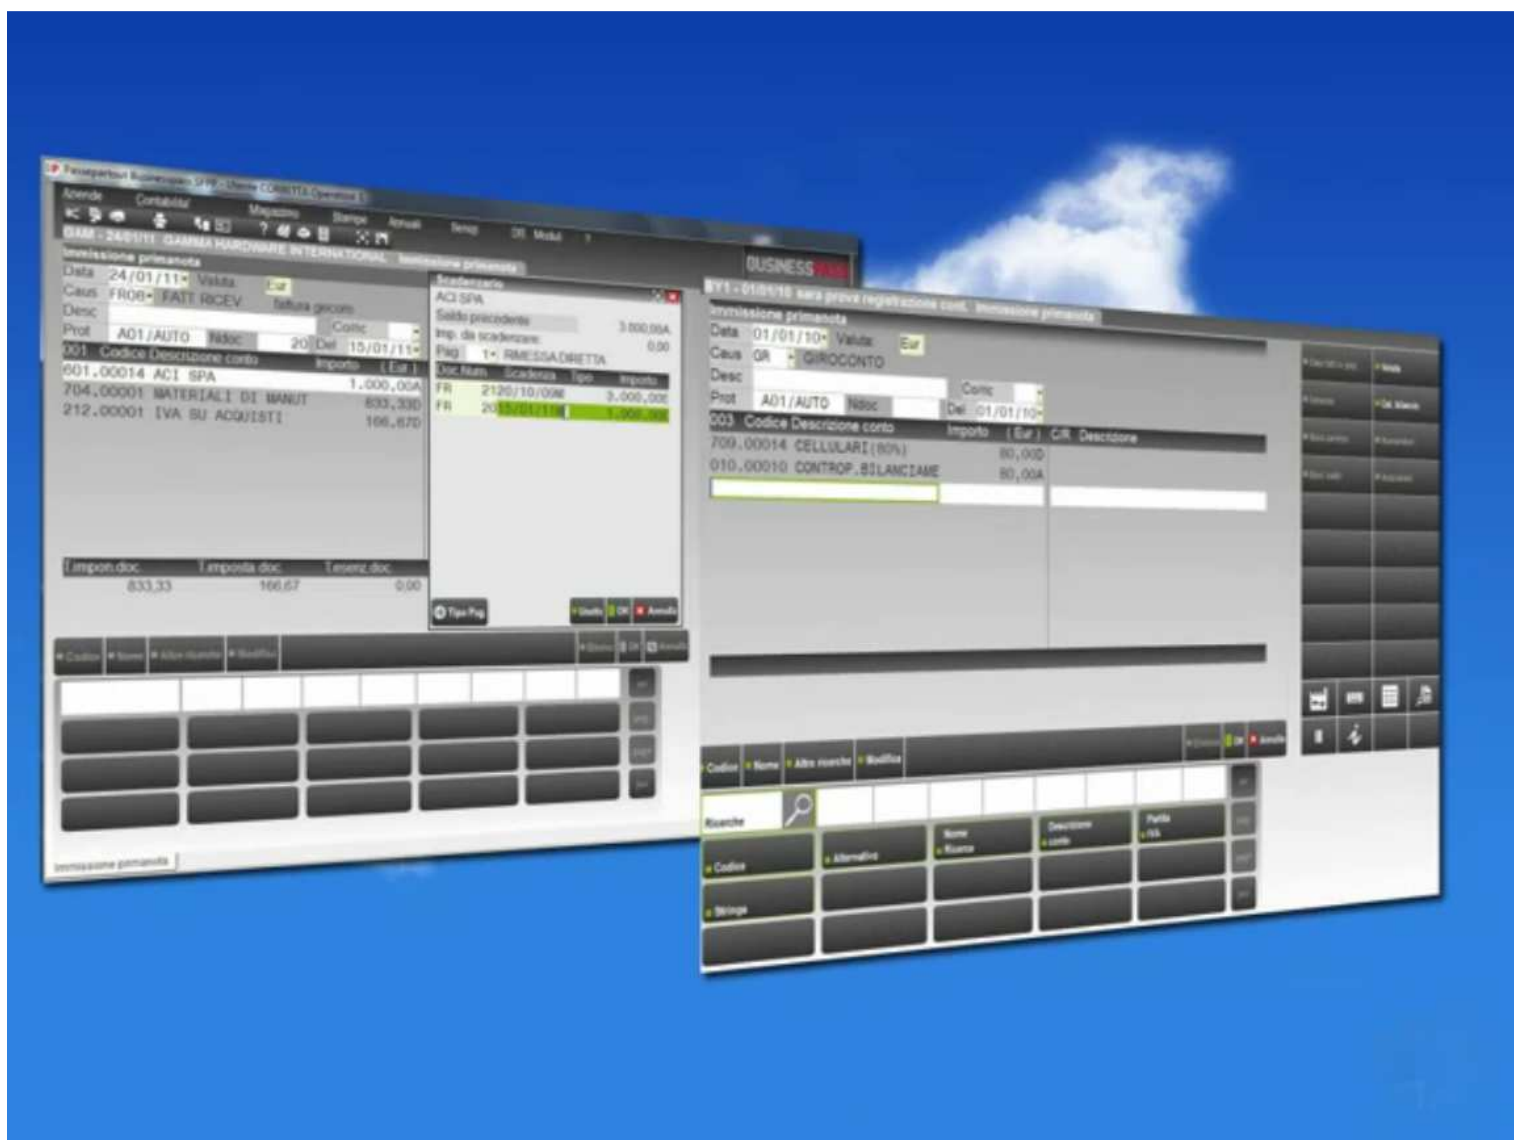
Passepartout Businesspass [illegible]

Aziende Contabilita' Magazzino Stampe Annuali Servizi DB Moduli ?

GAM - 24/01/11 GAMMA HARDWARE INTERNATIONAL Immissione primanota

Immissione primanota

Data 24/01/11 Valuta Eur

Caus FR06 FATT RICEV fattura generica

Desc

Prot A01/AUTO Ndoc 20 Del 15/01/11 Comc

001 Codice Descrizione conto Importo (Eur)

601.00014 ACI SPA 1.000,00A

704.00001 MATERIALI DI MANUT 833,33D

212.00001 IVA SU ACQUISTI 166,67D

Impon.doc Imposta doc Esenz.doc

833,33 166,67 0,00

Scadenzario

ACI SPA

Saldo precedente

Imp. da scadenzare 3.000,00A 0,00

Pag 1 RIMESSA DIRETTA

Doc.Num. Scadenza Tipo Importo

FR 21 20/10/09 3.000,00

FR 20 15/01/11 1.000,00

Tipo Pag Uscita OK Annulla

Codice Nome Altre ricerche Modifica

Immissione primanota

BUSINESS

YY1 - 01/01/10 sara prova registrazione cont. Immissione primanota

Immissione primanota

Data 01/01/10 Valuta Eur

Caus GR GIROCONTO

Desc

Prot A01/AUTO Ndoc Del 01/01/10 Comc

003 Codice Descrizione conto Importo (Eur) C/R Descrizione

709.00014 CELLULARI(80%) 80,00D

010.00010 CONTROP.BILANCIAME 80,00A

Codice Nome Altre ricerche Modifica OK Annulla

Ricerche

Codice Alternativa Nome Ricerca Descrizione conto Partita IVA

Stringa